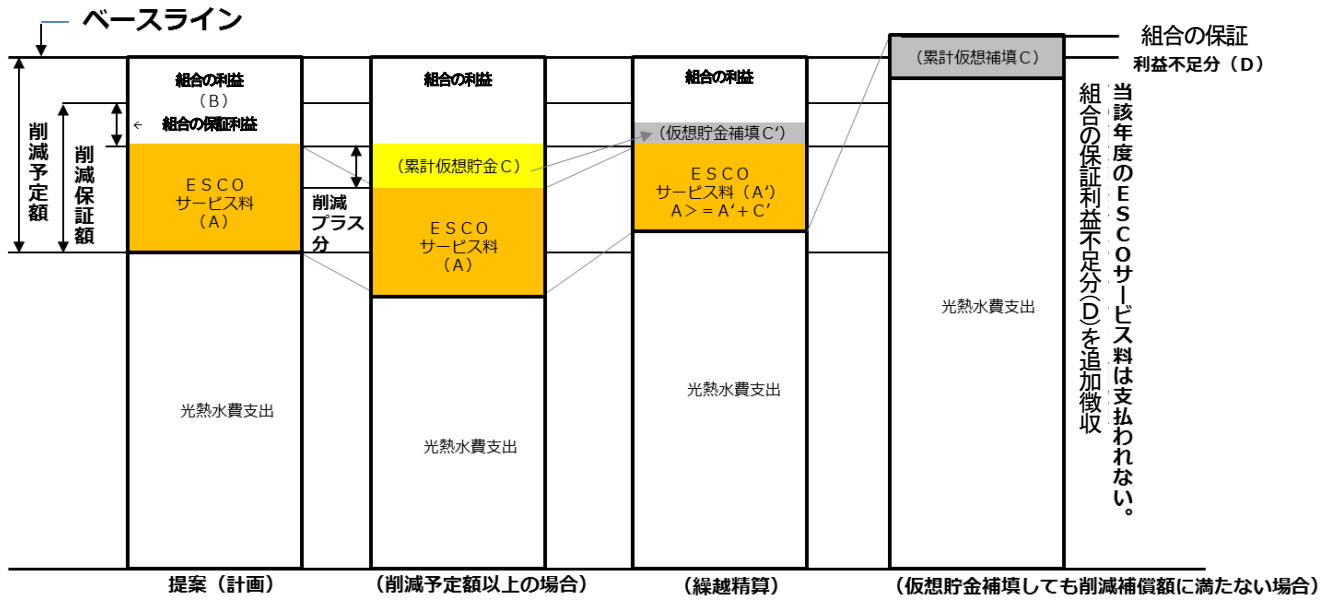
ベースライン

削減予定額

削減保証額

組合の利益
（B）
組合の保証利益

ＥＳＣＯ
サービス料
（A）

光熱水費支出

提案（計画）

削減プラス分

組合の利益

（累計仮想貯金Ｃ）

ＥＳＣＯ
サービス料
（A）

光熱水費支出

（削減予定額以上の場合）

組合の利益

（仮想貯金補填Ｃ′）

ＥＳＣＯ
サービス料（A′）
A＞＝A′+C′

光熱水費支出

（繰越精算）

組合の保証

（累計仮想補填Ｃ）

利益不足分（D）

光熱水費支出

当該年度のＥＳＣＯサービス料は支払われない。

組合の保証利益不足分(D)を追加徴収

（仮想貯金補填しても削減補償額に満たない場合）